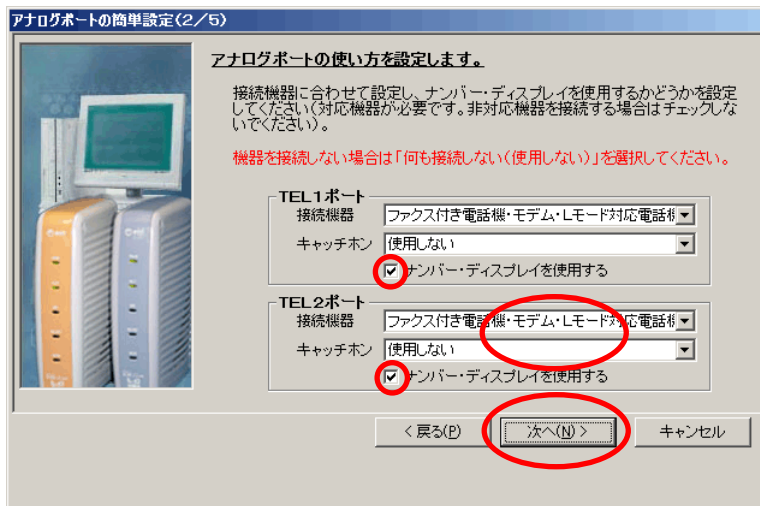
アナログポートの簡単設定(2/5)

アナログポートの使い方を設定します。

接続機器に合わせて設定し、ナンバー・ディスプレイを使用するかどうかを設定してください(対応機器が必要です。非対応機器を接続する場合はチェックしないでください)。

機器を接続しない場合は「何も接続しない(使用しない)」を選択してください。

TEL1ポート
接続機器 ファクス付き電話機・モデム・Lモード対応電話機
キャッチホン 使用しない
ナンバー・ディスプレイを使用する

TEL2ポート
接続機器 ファクス付き電話機・モデム・Lモード対応電話機
キャッチホン 使用しない
ナンバー・ディスプレイを使用する

< 戻る(P) 次へ(N) > キャンセル